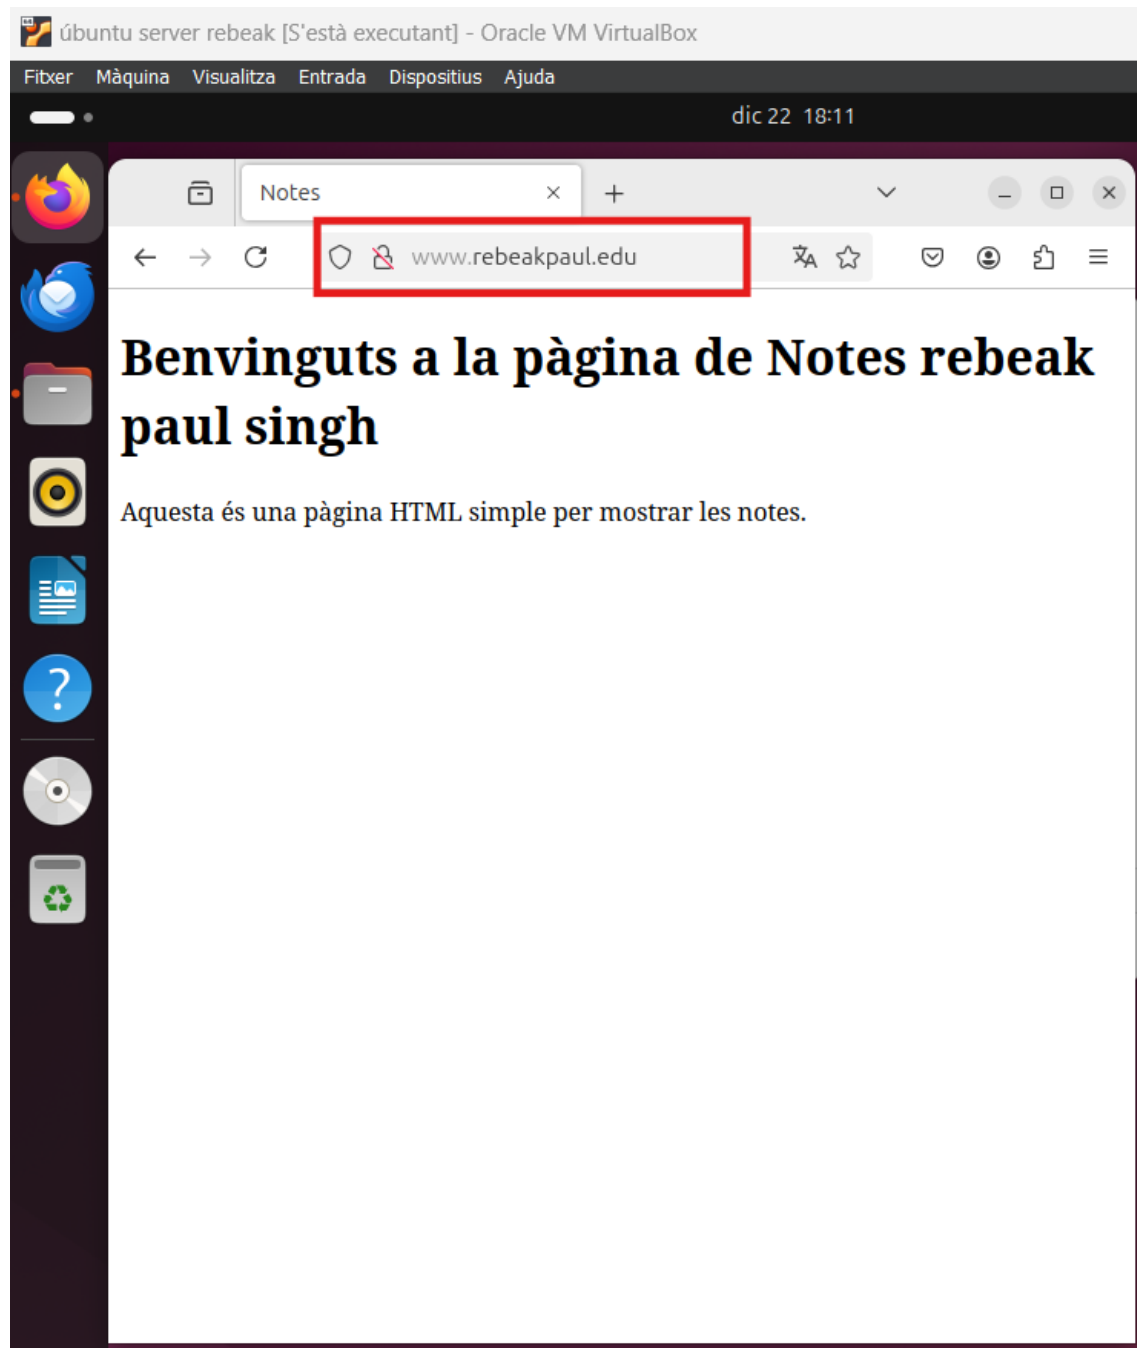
úbuntu server rebeak [S'està executant] - Oracle VM VirtualBox

Fitxer Màquina Visualitza Entrada Dispositius Ajuda

dic 22 18:11

Notes

www.rebeakpaul.edu

# Benvinguts a la pàgina de Notes rebeak paul singh

Aquesta és una pàgina HTML simple per mostrar les notes.